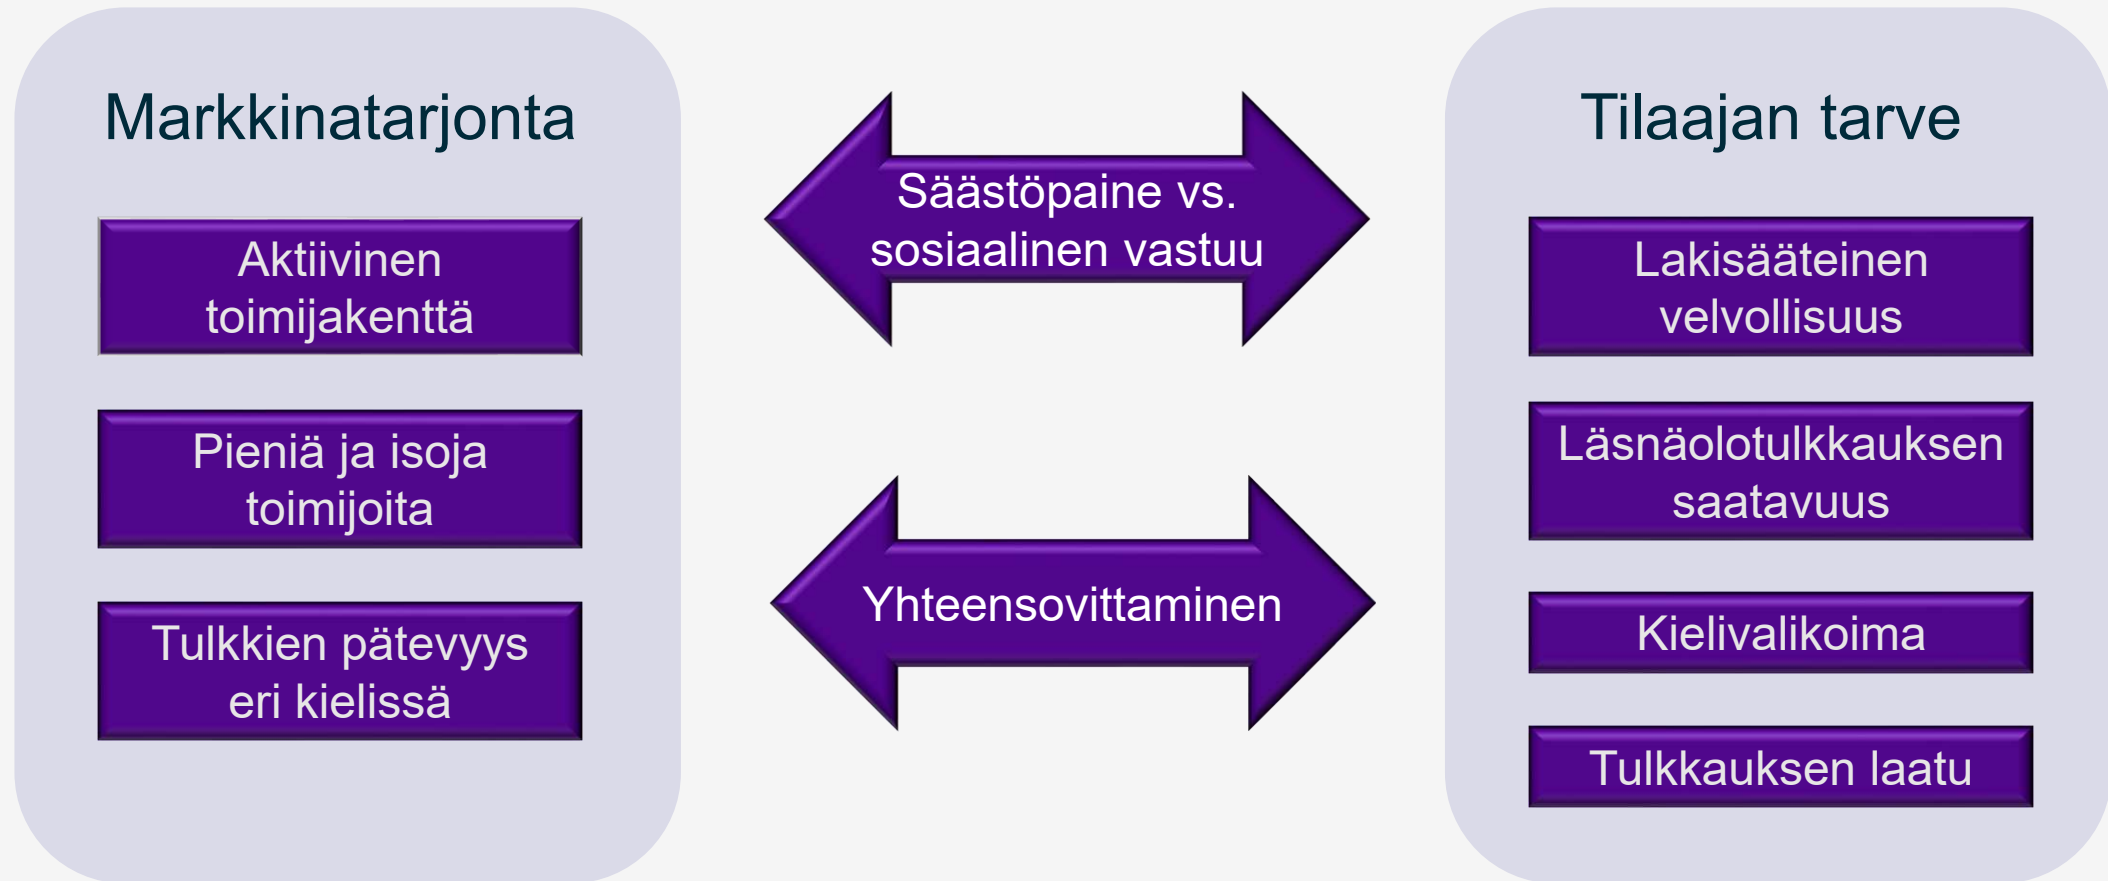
Markkinatarjonta

Aktiivinen toimijakenttä

Pieniä ja isoja toimijoita

Tulkkien pätevyys eri kielissä

Säästöpaine vs. sosiaalinen vastuu

Yhteensovittaminen

Tilaajan tarve

Lakisääteinen velvollisuus

Läsnäolotulkkauksen saatavuus

Kielivalikoima

Tulkkauksen laatu